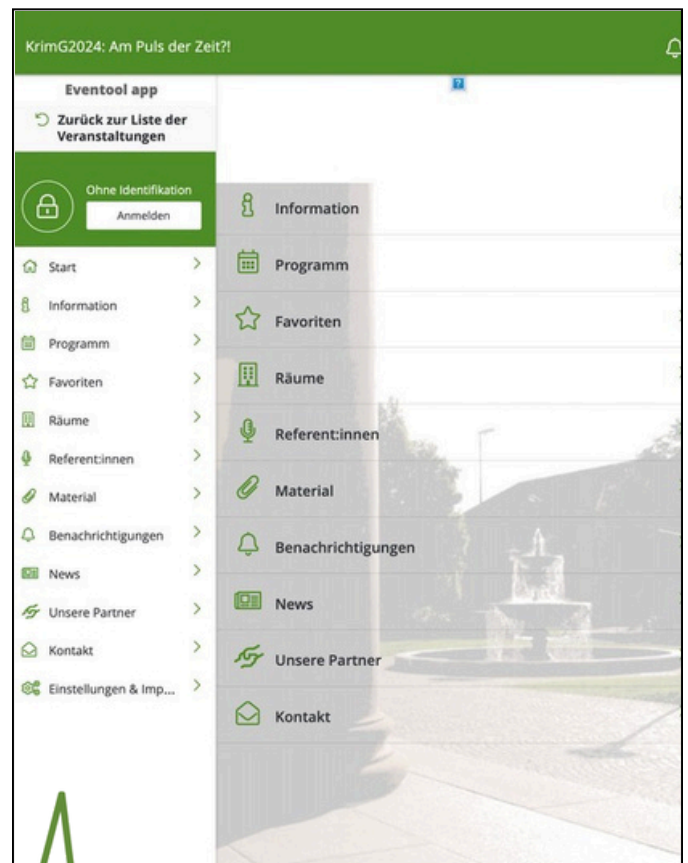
KrimG2024: Am Puls der Zeit?!

Eventool app

Zurück zur Liste der Veranstaltungen

Ohne Identifikation

Anmelden

Start

Information

Programm

Favoriten

Räume

Referent:innen

Material

Benachrichtigungen

News

Unsere Partner

Kontakt

Einstellungen & Imp...

Information

Programm

Favoriten

Räume

Referent:innen

Material

Benachrichtigungen

News

Unsere Partner

Kontakt